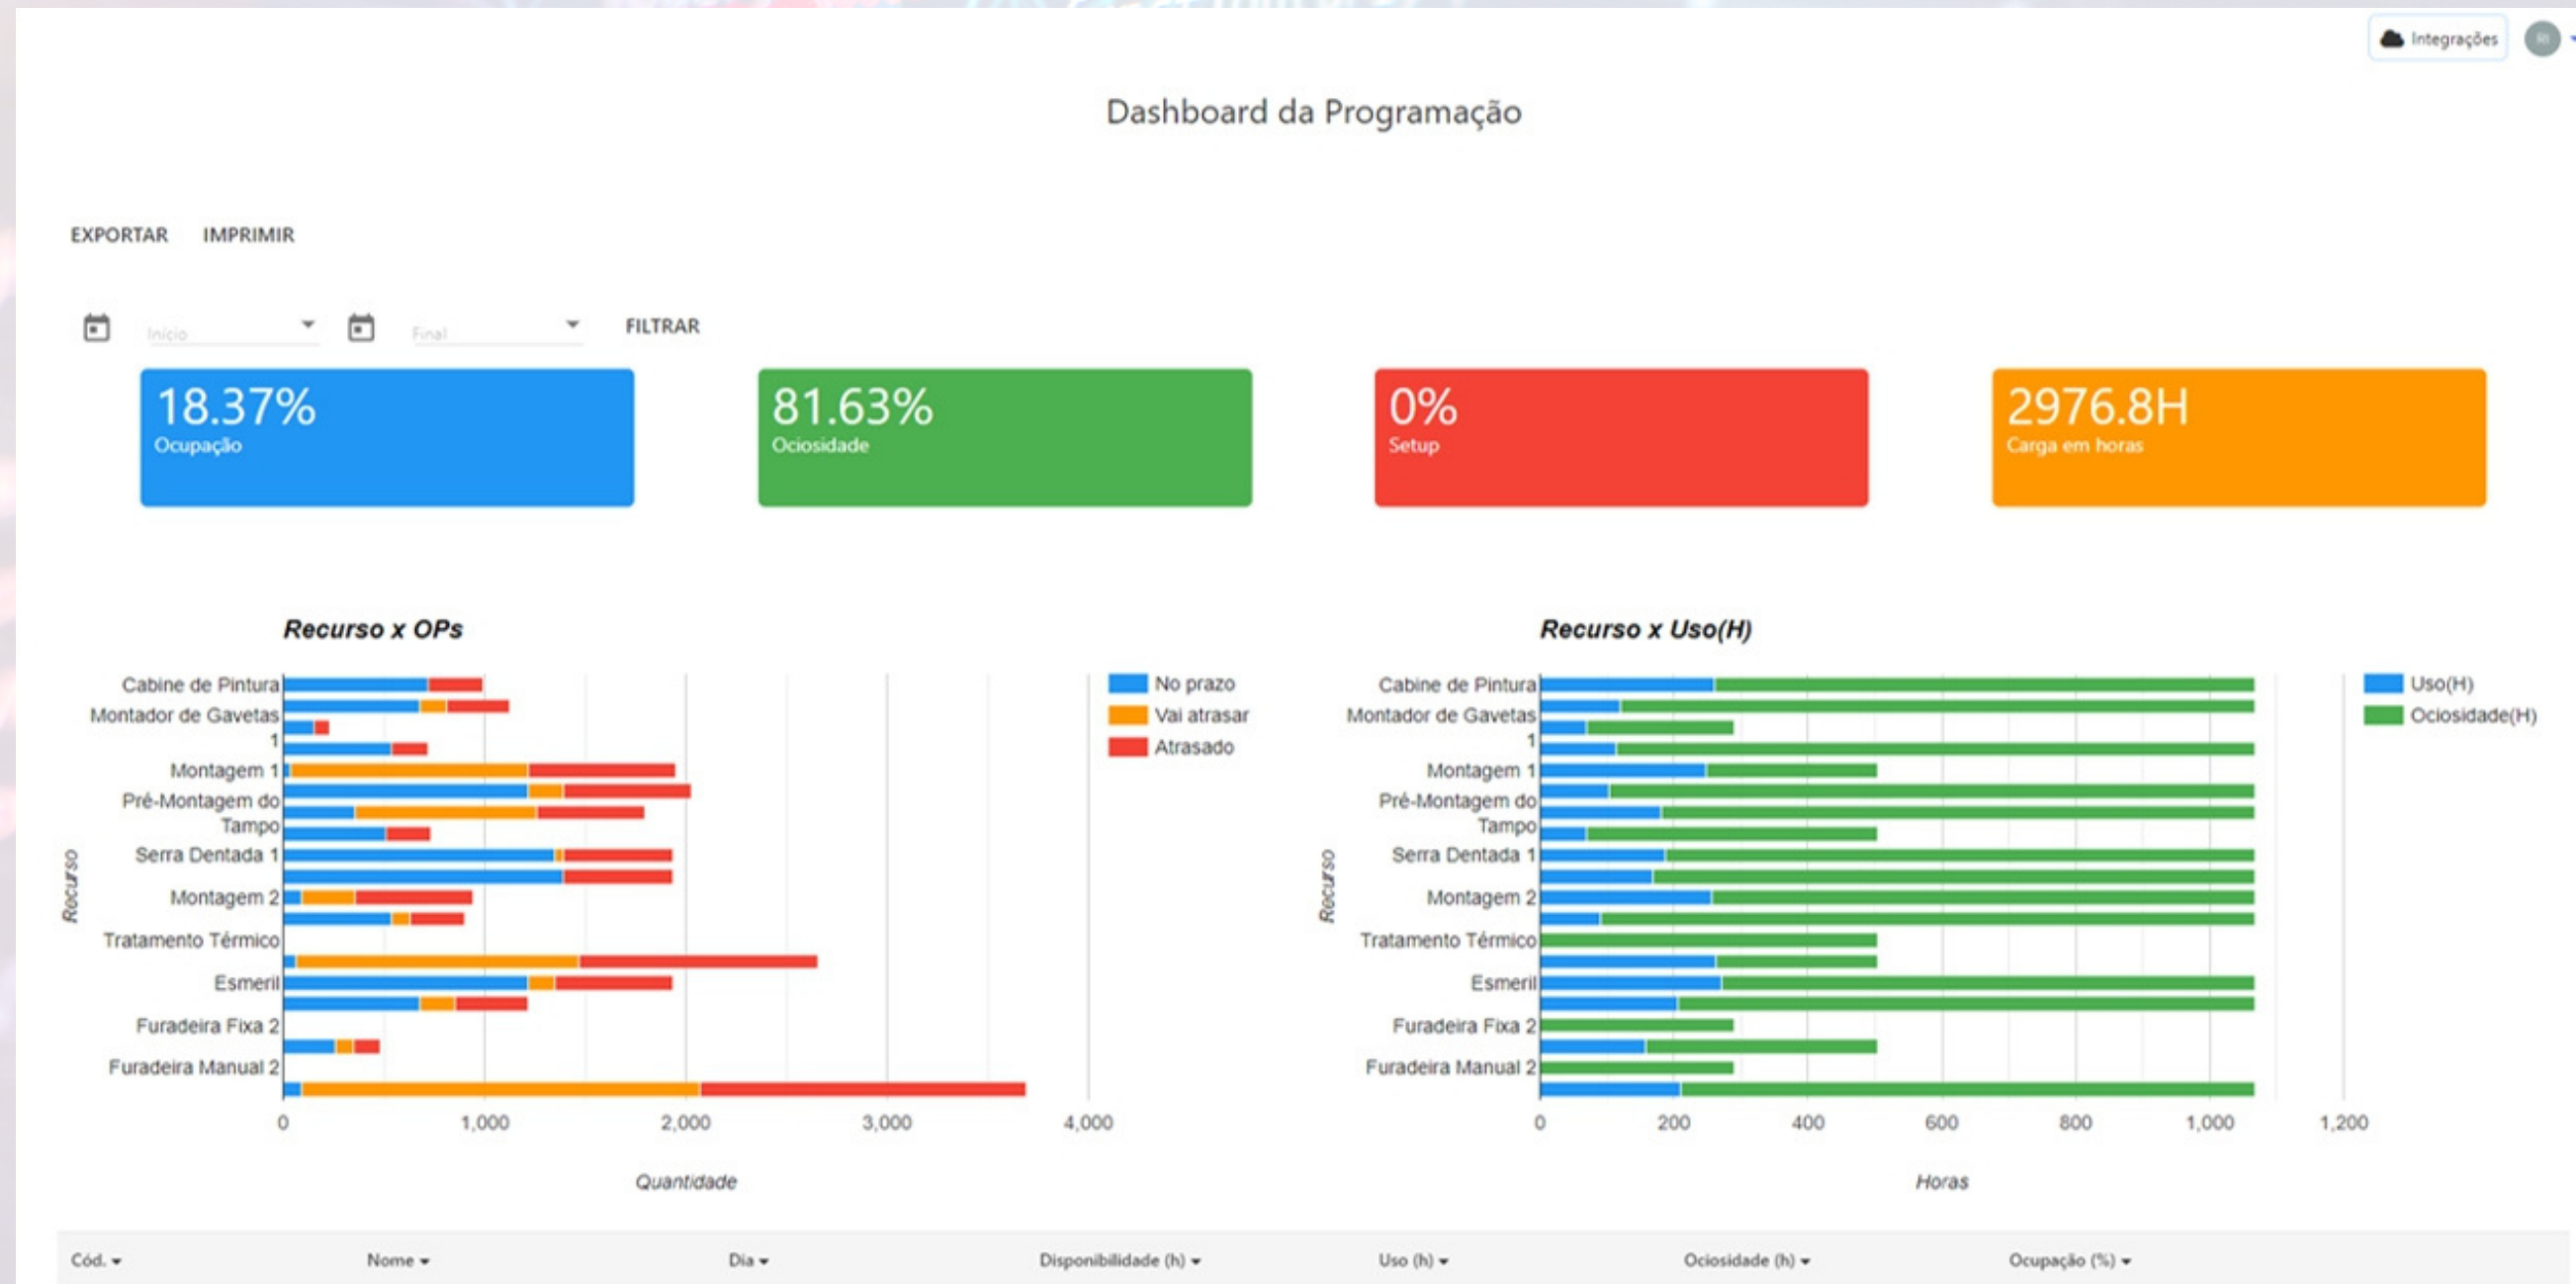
Integrações

Dashboard da Programação

EXPORTAR IMPRIMIR

Início Final FILTRAR

18.37%
Ocupação

81.63%
Ociosidade

0%
Setup

2976.8H
Carga em horas

Recurso x OPs

Cabine de Pintura
Montador de Gavetas
1
Montagem 1
Pré-Montagem do Tampo
Serra Dentada 1
Montagem 2
Tratamento Térmico
Esmeril
Furadeira Fixa 2
Furadeira Manual 2

Recurso

0 1,000 2,000 3,000 4,000

Quantidade

No prazo
Vai atrasar
Atrasado

Recurso x Uso(H)

Cabine de Pintura
Montador de Gavetas
1
Montagem 1
Pré-Montagem do Tampo
Serra Dentada 1
Montagem 2
Tratamento Térmico
Esmeril
Furadeira Fixa 2
Furadeira Manual 2

Recurso

0 200 400 600 800 1,000 1,200

Horas

Uso(H)
Ociosidade(H)

| Cód. | Nome | Dia | Disponibilidade (h) | Uso (h) | Ociosidade (h) | Ocupação (%) |
|---|---|---|---|---|---|---|